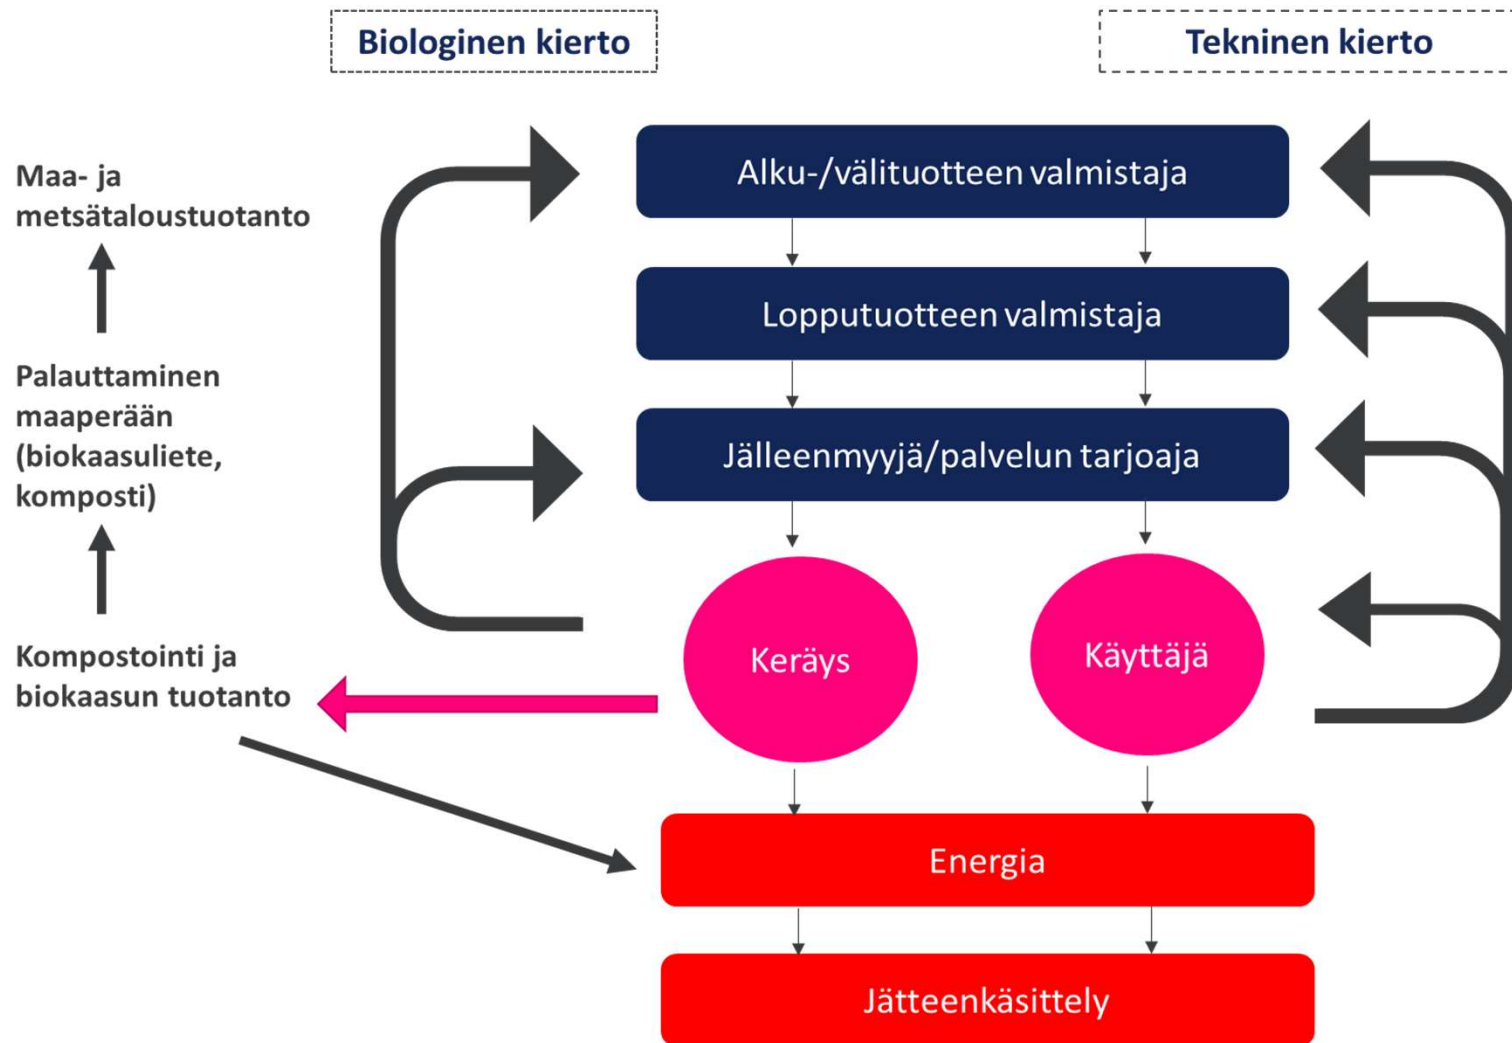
Biologinen kierto

Tekninen kierto

Maa- ja metsätaloustuotanto

Palauttaminen maaperään (biokaasuliete, komposti)

Kompostointi ja biokaasun tuotanto

Alku-/välituotteen valmistaja

Lopputuotteen valmistaja

Jälleenmyyjä/palvelun tarjoaja

Keräys

Käyttäjä

Energia

Jätteenkäsittely